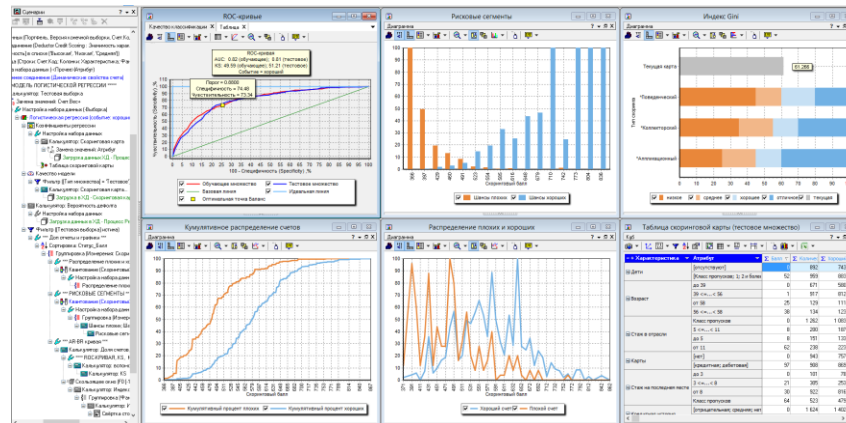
Сценарии

ROC-кривые

Качество классификации | Таблица

ROC-кривая
AUC: 0,82 (обучающее); 0,81 (тестовое)
KS: 49,59 (обучающее); 51,21 (тестовое)
Событие = хороший

Порог = 0,0000
Специфичность = 74,48
Чувствительность = 73,34

100 - Специфичность (Specificity), %

Обучающее множество
Тестовое множество
Базовая линия
Идеальная линия
Оптимальная точка Баланс

Рисковые сегменты

Диаграмма

Скоринговый балл

Шансы плохих
Шансы хороших

Индекс Gini

Диаграмма

Текущая карта
61,28
"Поведенческий"
"Коллекторский"
"Аппликационный"

низкое
среднее
хорошее
отличное
текущая

Кумулятивное распределение счетов

Диаграмма

Кумулятивный процент плохих
Кумулятивный процент хороших

Распределение плохих и хороших

Диаграмма

Скоринговый балл

Хороший счет
Плохой счет

Таблица скоринговой карты (тестовое множество)

Характеристика
Атрибут

Дети
[отсутствует]
Класс пропусков: 1; 2 и более
до 39

Возраст
39 <=...< 56
от 39
56 <=...< 58
Класс пропусков

Стаж в отрасли
5 <=...< 11
до 5
от 11
[нет]

Карты
[кредитная; дебетовая]
до 3

Стаж на последнем месте
3 <=...< 9
от 9
Класс пропусков
[отрицательная; средняя; нет]